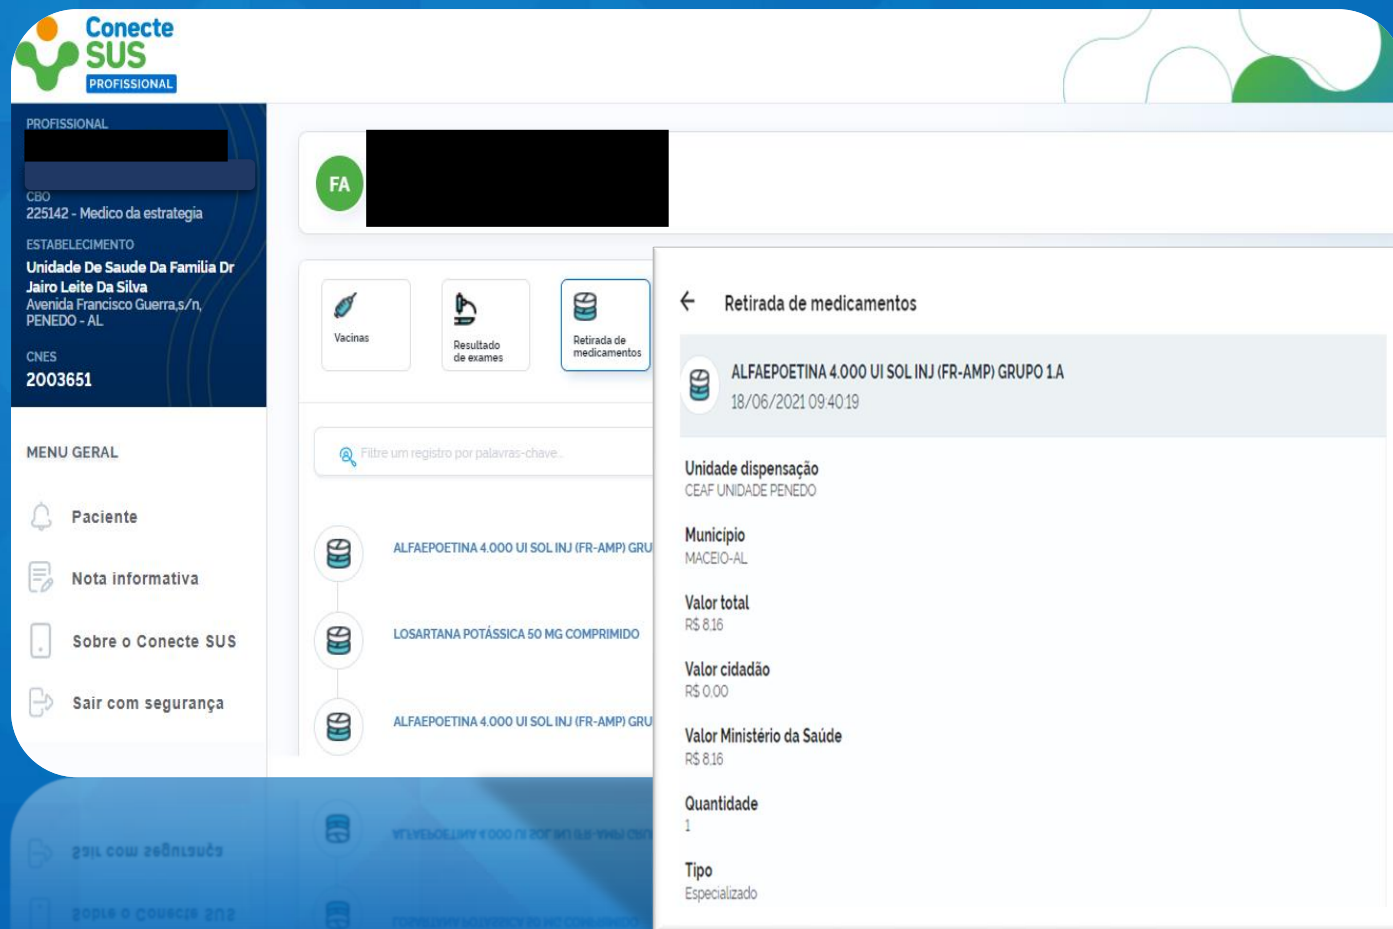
Conecte SUS PROFISSIONAL

PROFISSIONAL
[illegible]

CBO
225142 - Medico da estrategia

ESTABELECIMENTO
Unidade De Saude Da Familia Dr Jairo Leite Da Silva
Avenida Francisco Guerra,s/n, PENEDO - AL

CNES
2003651

MENU GERAL

Paciente

Nota informativa

Sobre o Conecte SUS

Sair com segurança

FA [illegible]

Vacinas

Resultado de exames

Retirada de medicamentos

Filtre um registro por palavras-chave...

ALFAEPOETINA 4.000 UI SOL INJ (FR-AMP) GRU

LOSARTANA POTÁSSICA 50 MG COMPRIMIDO

ALFAEPOETINA 4.000 UI SOL INJ (FR-AMP) GRU

Retirada de medicamentos

ALFAEPOETINA 4.000 UI SOL INJ (FR-AMP) GRUPO 1.A
18/06/2021 09:40:19

Unidade dispensação
CEAF UNIDADE PENEDO

Municipio
MACEIO-AL

Valor total
R$ 8.16

Valor cidadão
R$ 0.00

Valor Ministério da Saúde
R$ 8.16

Quantidade
1

Tipo
Especializado